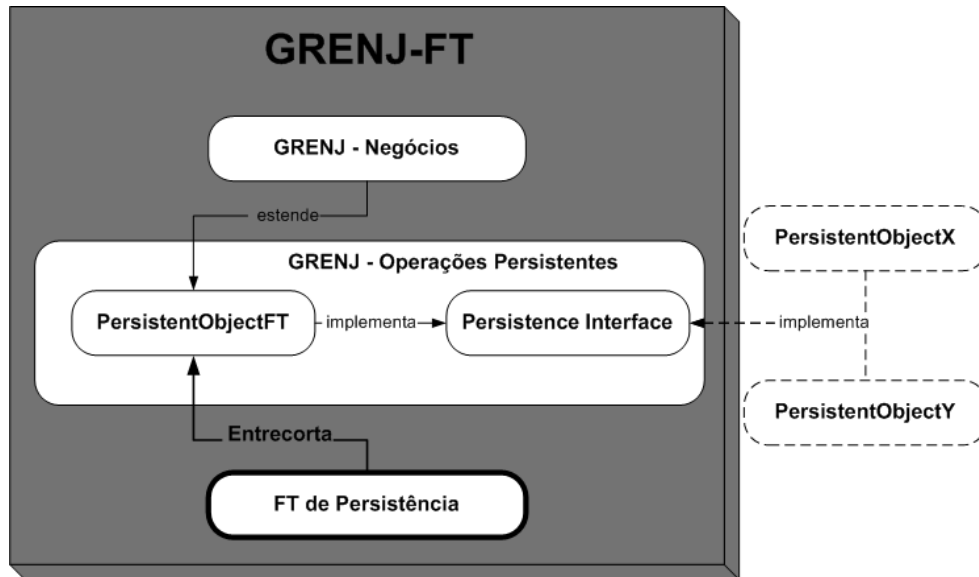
GRENJ-FT

GRENJ - Negócios

estende

GRENJ - Operações Persistentes

PersistentObjectFT

implementa

Persistence Interface

implementa

PersistentObjectX

PersistentObjectY

Entrecorta

FT de Persistência